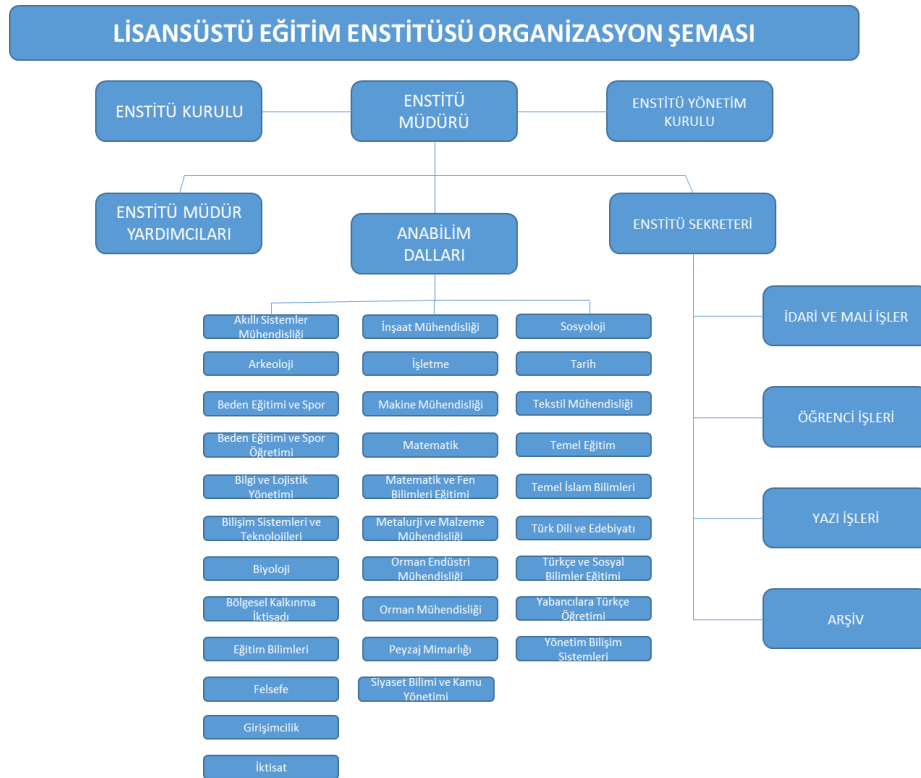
LİSANSÜSTÜ EĞİTİM ENSTİTÜSÜ ORGANİZASYON ŞEMASI

ENSTİTÜ KURULU

ENSTİTÜ MÜDÜRÜ

ENSTİTÜ YÖNETİM KURULU

ENSTİTÜ MÜDÜR YARDIMCILARI

ANABİLİM DALLARI

ENSTİTÜ SEKRETERİ

Akıllı Sistemler Mühendisliği

Arkeoloji

Beden Eğitimi ve Spor

Beden Eğitimi ve Spor Öğretimi

Bilgi ve Lojistik Yönetimi

Bilişim Sistemleri ve Teknolojileri

Biyoloji

Bölgesel Kalkınma İktisadı

Eğitim Bilimleri

Felsefe

Girişimcilik

İktisat

İnşaat Mühendisliği

İşletme

Makine Mühendisliği

Matematik

Matematik ve Fen Bilimleri Eğitimi

Metalurji ve Malzeme Mühendisliği

Orman Endüstri Mühendisliği

Orman Mühendisliği

Peyzaj Mimarlığı

Siyaset Bilimi ve Kamu Yönetimi

Sosyoloji

Tarih

Tekstil Mühendisliği

Temel Eğitim

Temel İslam Bilimleri

Türk Dili ve Edebiyatı

Türkçe ve Sosyal Bilimler Eğitimi

Yabancılara Türkçe Öğretimi

Yönetim Bilişim Sistemleri

İDARİ VE MALİ İŞLER

ÖĞRENCİ İŞLERİ

YAZI İŞLERİ

ARŞİV